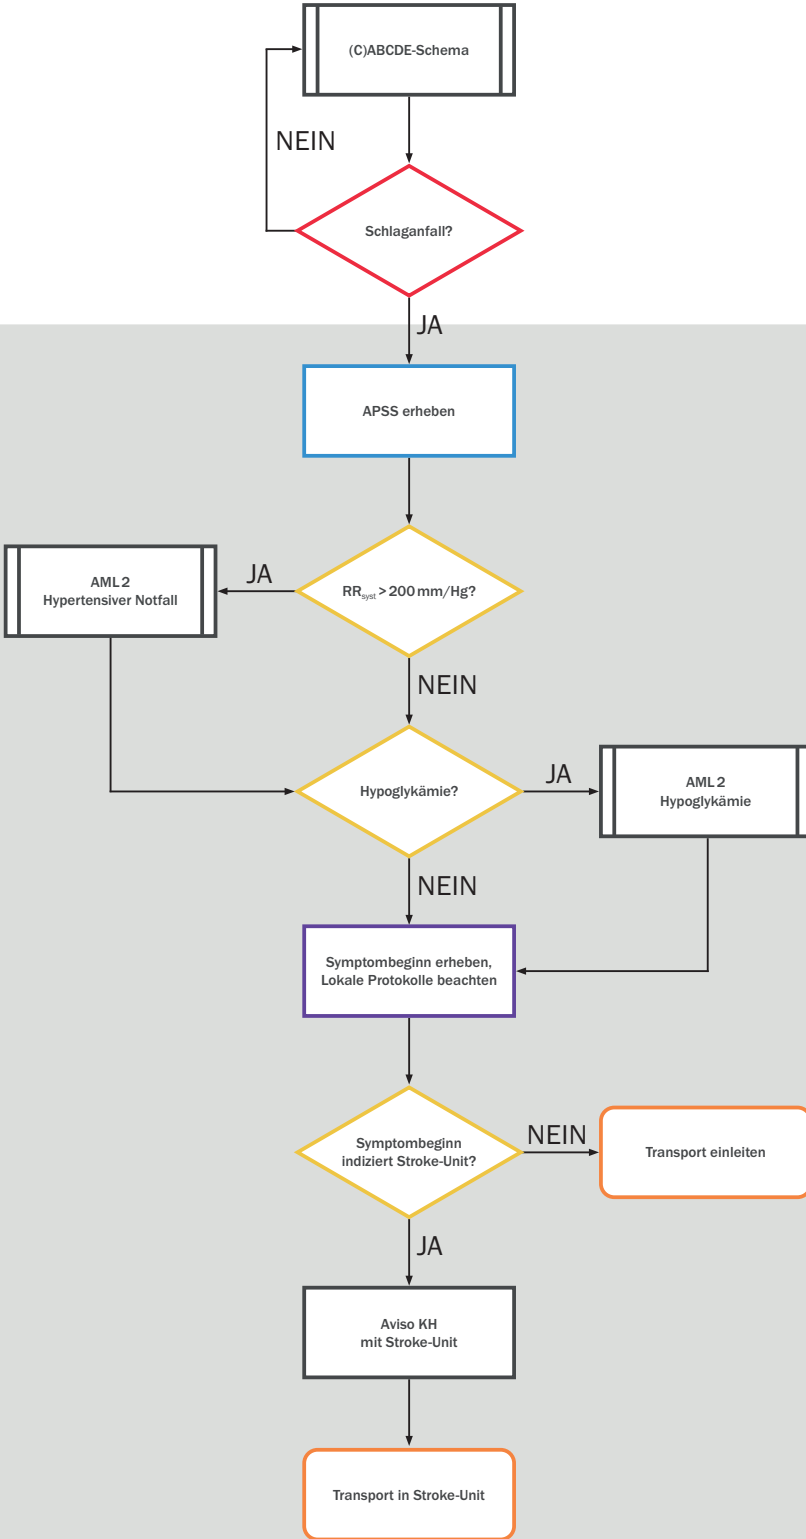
(C)ABCDE-Schema

NEIN

Schlaganfall?

JA

APSS erheben

AML 2
Hypertensiver Notfall

JA

$RR_{syst}$ > 200 mm/Hg?

NEIN

Hypoglykämie?

JA

AML 2
Hypoglykämie

NEIN

Symptombeginn erheben, Lokale Protokolle beachten

Symptombeginn indiziert Stroke-Unit?

NEIN

Transport einleiten

JA

Aviso KH
mit Stroke-Unit

Transport in Stroke-Unit